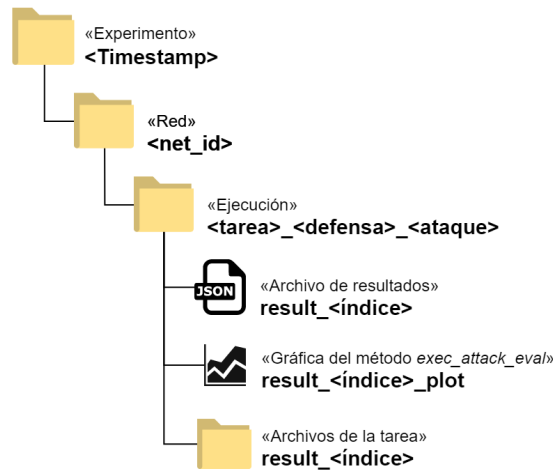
«Experimento»
<Timestamp>

«Red»
<net_id>

«Ejecución»
<tarea>_<defensa>_<ataque>

JSON
«Archivo de resultados»
result_<índice>

«Gráfica del método exec_attack_eval»
result_<índice>_plot

«Archivos de la tarea»
result_<índice>